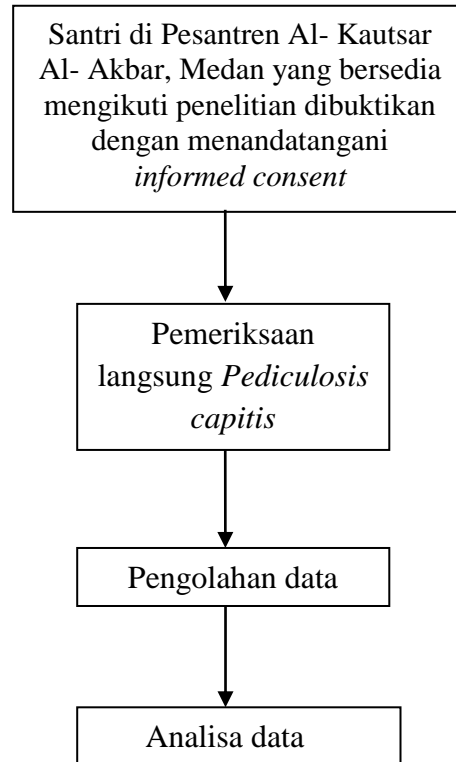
Santri di Pesantren Al- Kautsar Al- Akbar, Medan yang bersedia mengikuti penelitian dibuktikan dengan menandatangani informed consent

Pemeriksaan langsung Pediculosis capitis

Pengolahan data

Analisa data